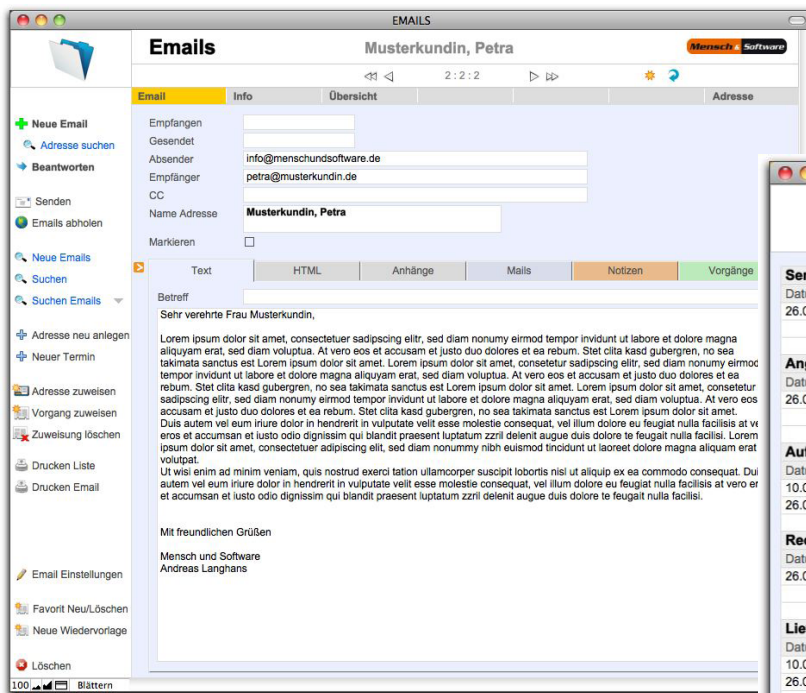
EMAILS

Emails

Musterkundin, Petra

Mensch & Software

2 : 2 : 2

Email | Info | Übersicht | Adresse

Neue Email
Adresse suchen
Beantworten

Senden
Emails abholen

Neue Emails
Suchen
Suchen Emails

Adresse neu anlegen
Neuer Termin

Adresse zuweisen
Vorgang zuweisen
Zuweisung löschen

Drucken Liste
Drucken Email

Email Einstellungen

Favorit Neu/Löschen
Neue Wiedervorlage

Löschen

100 Blättern

Empfangen
Gesendet
Absender info@menschundsoftware.de
Empfänger petra@musterkundin.de
CC
Name Adresse Musterkundin, Petra
Markieren

Text | HTML | Anhänge | Mails | Notizen | Vorgänge

Betreff

Sehr verehrte Frau Musterkundin,

Lorem ipsum dolor sit amet, consectetuer sadipscing elitr, sed diam nonumy eirmod tempor invidunt ut labore et dolore magna aliquyam erat, sed diam voluptua. At vero eos et accusam et justo duo dolores et ea rebum. Stet clita kasd gubergren, no sea takimata sanctus est Lorem ipsum dolor sit amet. Lorem ipsum dolor sit amet, consetetur sadipscing elitr, sed diam nonumy eirmod tempor invidunt ut labore et dolore magna aliquyam erat, sed diam voluptua. At vero eos et accusam et justo duo dolores et ea rebum. Stet clita kasd gubergren, no sea takimata sanctus est Lorem ipsum dolor sit amet. Lorem ipsum dolor sit amet, consetetur sadipscing elitr, sed diam nonumy eirmod tempor invidunt ut labore et dolore magna aliquyam erat, sed diam voluptua. At vero eos et accusam et justo duo dolores et ea rebum. Stet clita kasd gubergren, no sea takimata sanctus est Lorem ipsum dolor sit amet. Duis autem vel eum iriure dolor in hendrerit in vulputate velit esse molestie consequat, vel illum dolore eu feugiat nulla facilisis at ve eros et accumsan et iusto odio dignissim qui blandit praesent luptatum zzril delenit augue duis dolore te feugait nulla facilisi. Lorem ipsum dolor sit amet, consectetuer adipiscing elit, sed diam nonummy nibh euismod tincidunt ut laoreet dolore magna aliquam erat volutpat.
Ut wisi enim ad minim veniam, quis nostrud exerci tation ullamcorper suscipit lobortis nisl ut aliquip ex ea commodo consequat. Dui autem vel eum iriure dolor in hendrerit in vulputate velit esse molestie consequat, vel illum dolore eu feugiat nulla facilisis at vero er et accumsan et iusto odio dignissim qui blandit praesent luptatum zzril delenit augue duis dolore te feugait nulla facilisi.

Mit freundlichen Grüßen

Mensch und Software
Andreas Langhans

Ser
Datu
26.0

Ang
Datu
26.0

Auf
Datu
10.0
26.0

Rec
Datu
26.0

Lie
Datu
10.0
26.0